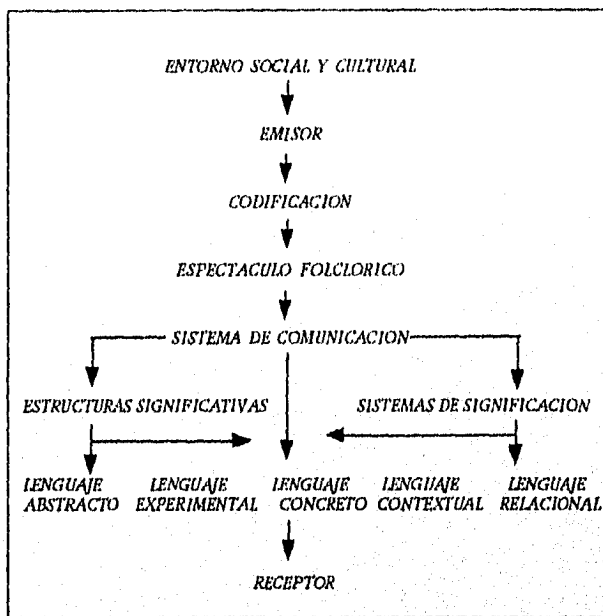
ENTORNO SOCIAL Y CULTURAL

EMISOR

CODIFICACION

ESPECTACULO FOLCLORICO

SISTEMA DE COMUNICACION

ESTRUCTURAS SIGNIFICATIVAS

SISTEMAS DE SIGNIFICACION

LENGUAJE ABSTRACTO

LENGUAJE EXPERIMENTAL

LENGUAJE CONCRETO

LENGUAJE CONTEXTUAL

LENGUAJE RELACIONAL

RECEPTOR